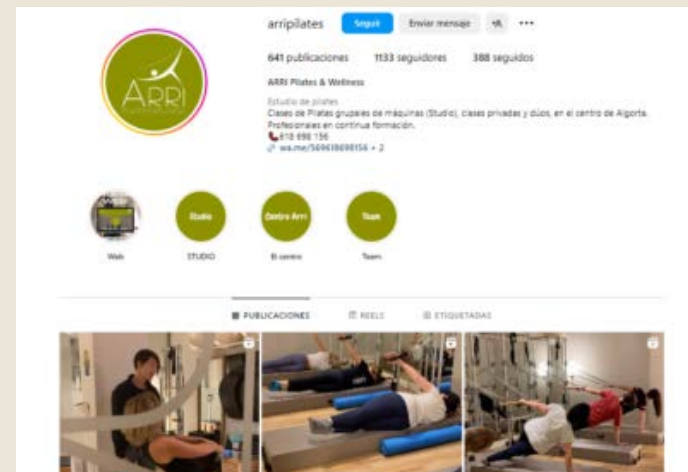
arripilates Seguir Enviar mensaje ···

641 publicaciones 1133 seguidores 388 seguidos

ARRI Pilates & Wellness

Estudio de pilates
Clases de Pilates grupales de máquinas (Studio), clases privadas y dúos, en el centro de Algorta.
Profesionales en continua formación.
📞 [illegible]
wa.me/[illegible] + 2

ARRI

Web

Studio
STUDIO

Centro Arri
El centro

Team
Team

PUBLICACIONES REELS ETIQUETADAS